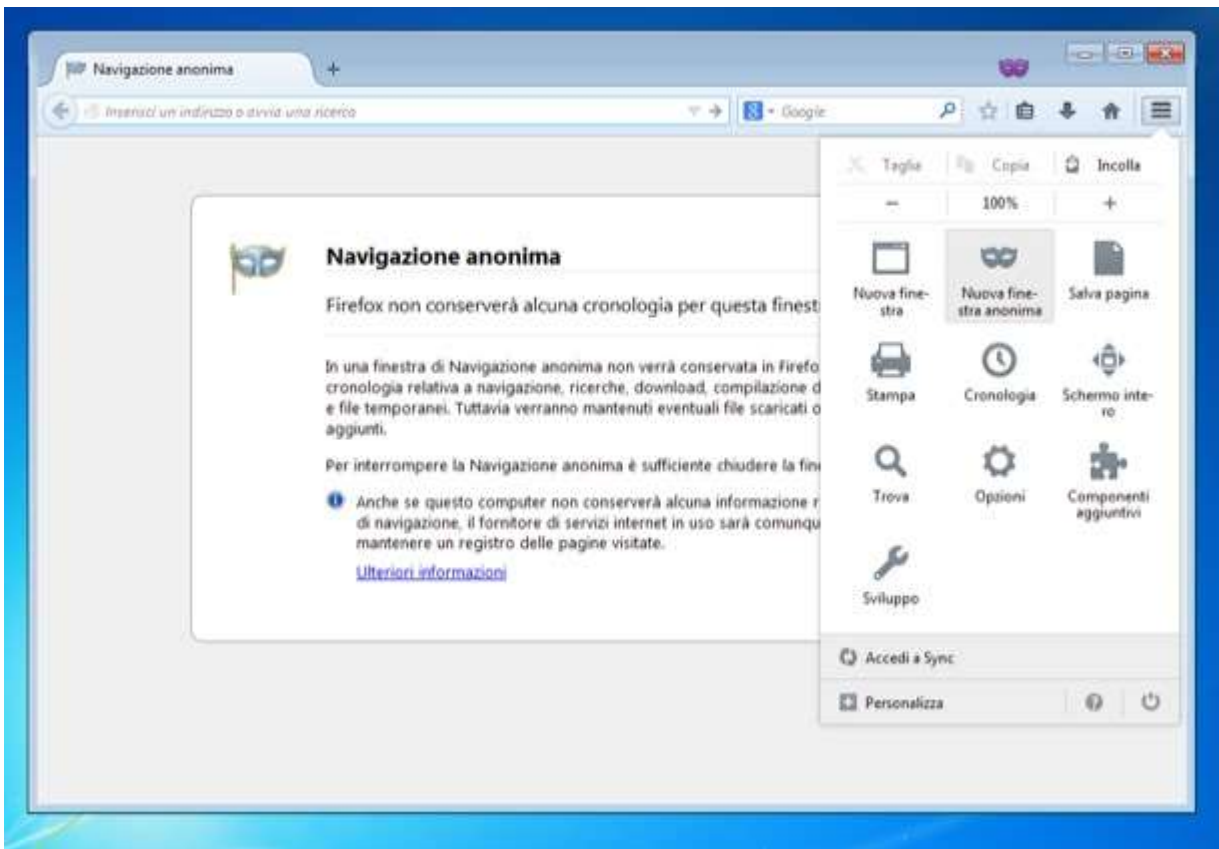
Navigazione anonima

Inserisci un indirizzo o avvia una ricerca

Google

Navigazione anonima

Firefox non conserverà alcuna cronologia per questa finest

In una finestra di Navigazione anonima non verrà conservata in Firefo cronologia relativa a navigazione, ricerche, download, compilazione d e file temporanei. Tuttavia verranno mantenuti eventuali file scaricati o aggiunti.

Per interrompere la Navigazione anonima è sufficiente chiudere la fin

Anche se questo computer non conserverà alcuna informazione r di navigazione, il fornitore di servizi internet in uso sarà comunqu mantenere un registro delle pagine visitate.

Ulteriori informazioni

Taglia | Copia | Incolla

– | 100% | +

Nuova finestra

Nuova finestra anonima

Salva pagina

Stampa

Cronologia

Schermo intero

Trova

Opzioni

Componenti aggiuntivi

Sviluppo

Accedi a Sync

Personalizza